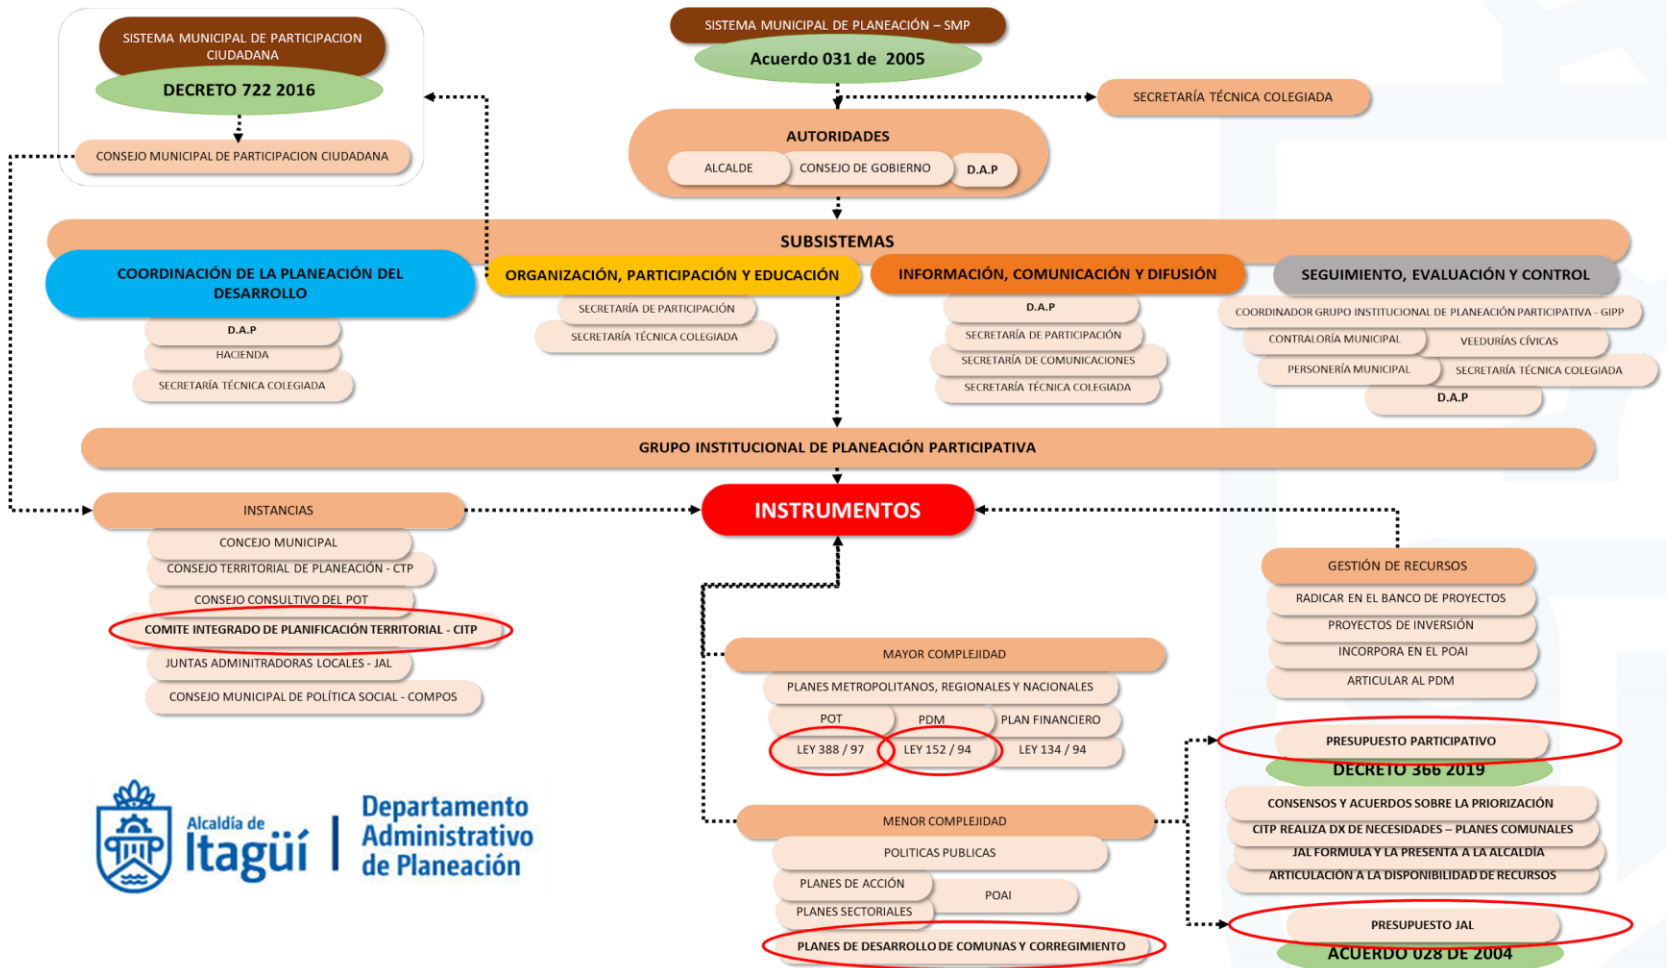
SISTEMA MUNICIPAL DE PARTICIPACION CIUDADANA
DECRETO 722 2016
CONSEJO MUNICIPAL DE PARTICIPACION CIUDADANA

SISTEMA MUNICIPAL DE PLANEACIÓN – SMP
Acuerdo 031 de 2005

SECRETARÍA TÉCNICA COLEGIADA

AUTORIDADES
ALCALDE
CONSEJO DE GOBIERNO
D.A.P

SUBSISTEMAS

COORDINACIÓN DE LA PLANEACIÓN DEL DESARROLLO
D.A.P
HACIENDA
SECRETARÍA TÉCNICA COLEGIADA

ORGANIZACIÓN, PARTICIPACIÓN Y EDUCACIÓN
SECRETARÍA DE PARTICIPACIÓN
SECRETARÍA TÉCNICA COLEGIADA

INFORMACIÓN, COMUNICACIÓN Y DIFUSIÓN
D.A.P
SECRETARÍA DE PARTICIPACIÓN
SECRETARÍA DE COMUNICACIONES
SECRETARÍA TÉCNICA COLEGIADA

SEGUIMIENTO, EVALUACIÓN Y CONTROL
COORDINADOR GRUPO INSTITUCIONAL DE PLANEACIÓN PARTICIPATIVA - GIPP
CONTRALORÍA MUNICIPAL
VEEDURÍAS CÍVICAS
PERSONERÍA MUNICIPAL
SECRETARÍA TÉCNICA COLEGIADA
D.A.P

GRUPO INSTITUCIONAL DE PLANEACIÓN PARTICIPATIVA

INSTANCIAS
CONCEJO MUNICIPAL
CONSEJO TERRITORIAL DE PLANEACIÓN - CTP
CONSEJO CONSULTIVO DEL POT
COMITE INTEGRADO DE PLANIFICACIÓN TERRITORIAL - CITP
JUNTAS ADMINITRADORAS LOCALES - JAL
CONSEJO MUNICIPAL DE POLÍTICA SOCIAL - COMPOS

INSTRUMENTOS

GESTIÓN DE RECURSOS
RADICAR EN EL BANCO DE PROYECTOS
PROYECTOS DE INVERSIÓN
INCORPORA EN EL POAI
ARTICULAR AL PDM

MAYOR COMPLEJIDAD
PLANES METROPOLITANOS, REGIONALES Y NACIONALES
POT
PDM
PLAN FINANCIERO
LEY 388 / 97
LEY 152 / 94
LEY 134 / 94

PRESUPUESTO PARTICIPATIVO
DECRETO 366 2019
CONSENSOS Y ACUERDOS SOBRE LA PRIORIZACIÓN
CITP REALIZA DX DE NECESIDADES – PLANES COMUNALES
JAL FORMULA Y LA PRESENTA A LA ALCALDÍA
ARTICULACIÓN A LA DISPONIBILIDAD DE RECURSOS

MENOR COMPLEJIDAD
POLITICAS PUBLICAS
PLANES DE ACCIÓN
POAI
PLANES SECTORIALES
PLANES DE DESARROLLO DE COMUNAS Y CORREGIMIENTO

PRESUPUESTO JAL
ACUERDO 028 DE 2004

Alcaldía de Itagüí
Departamento Administrativo de Planeación